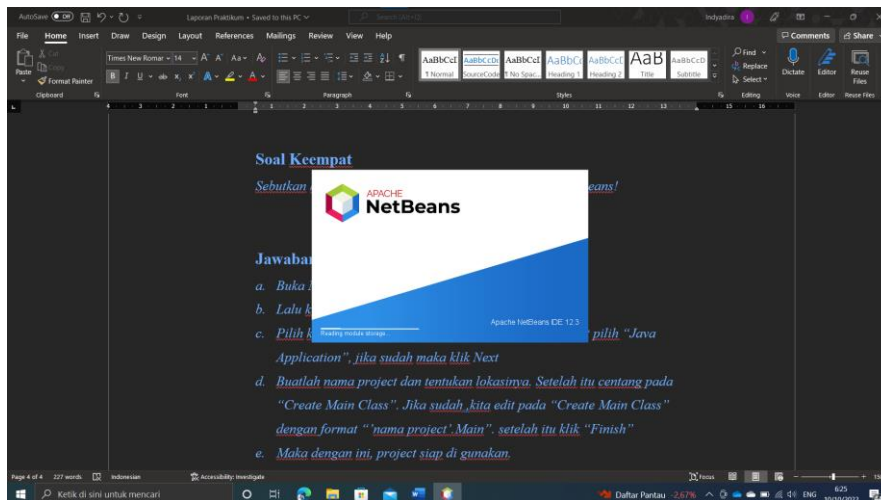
AutoSave Off Laporan Praktikum • Saved to this PC Search (Alt+Q) Indyadira

File Home Insert Draw Design Layout References Mailings Review View Help Comments Share

Paste Cut Copy Format Painter Times New Roman 14 AaBbCcI 1 Normal AaBbCcDd SourceCode AaBbCcI 1 No Spac... AaBbCc Heading 1 AaBbCcC Heading 2 AaB Title AaBbCcD Subtitle Find Replace Select Dictate Editor Reuse Files

Clipboard Font Paragraph Styles Editing Voice Editor Reuse Files

Soal Keempat

Sebutkan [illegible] eans!

Jawaban

a. Buka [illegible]

b. Lalu k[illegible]

c. Pilih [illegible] pilih "Java Application", jika sudah maka klik Next

d. Buatlah nama project dan tentukan lokasinya. Setelah itu centang pada "Create Main Class". Jika sudah ,kita edit pada "Create Main Class" dengan format "'nama project'.Main". setelah itu klik "Finish"

e. Maka dengan ini, project siap di gunakan.

APACHE
NetBeans
Reading module storage...
Apache NetBeans IDE 12.3

Page 4 of 4 227 words Indonesian Accessibility: Investigate Focus

Ketik di sini untuk mencari Daftar Pantau -2,67% ENG 6:25